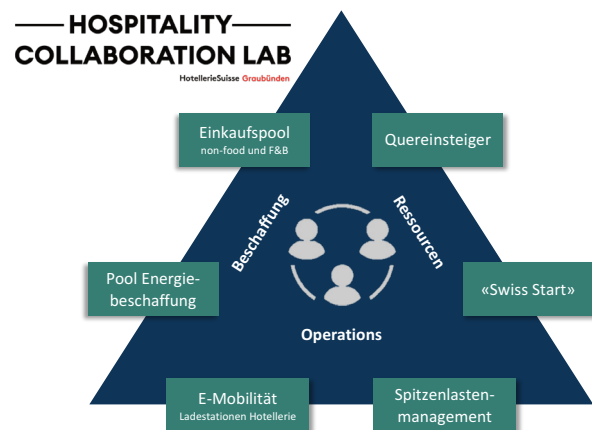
HOSPITALITY
COLLABORATION LAB
HotellerieSuisse Graubünden

Einkaufspool
non-food und F&B

Quereinsteiger

Beschaffung

Ressourcen

Pool Energiebeschaffung

«Swiss Start»

Operations

E-Mobilität
Ladestationen Hotellerie

Spitzenlastenmanagement